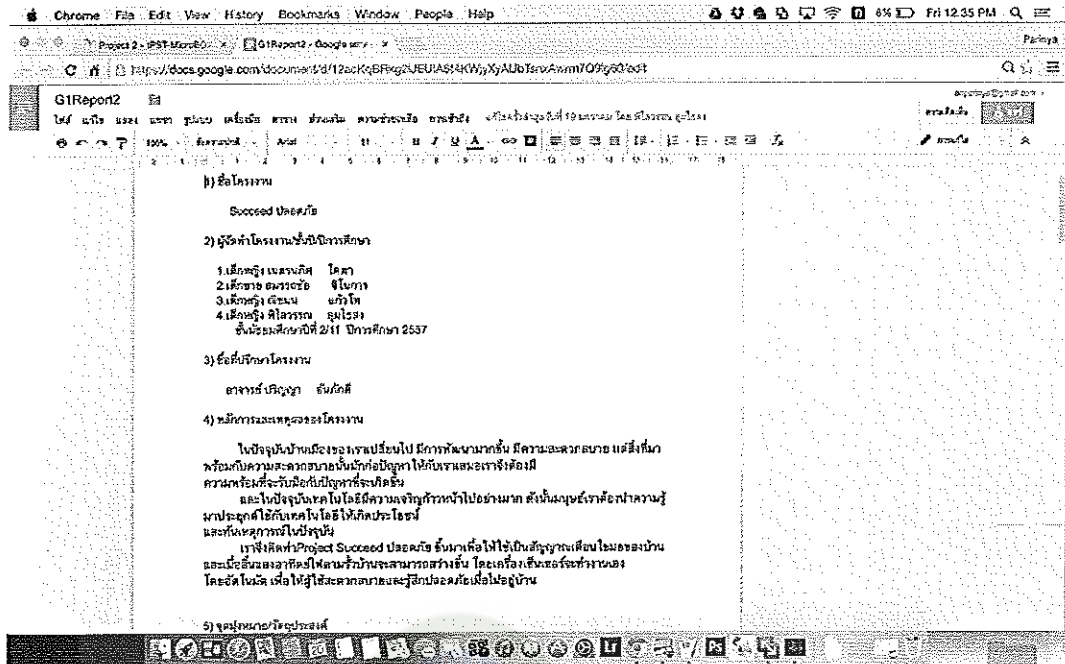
Chrome File Edit View History Bookmarks Window People Help 6% Fri 12:35 PM

Project 2 - IPST-MicroBO × G1Report2 - Google ×

Parinya

https://docs.google.com/document/d/12acKqBRxg2UEUASt4KWjyXyAUbTsnrAwm7O9g60/edit

G1Report2

ไฟล์ แก้ไข มุมมอง แทรก รูปแบบ เครื่องมือ ตาราง ส่วนเสริม ความช่วยเหลือ การแก้ไขครั้งล่าสุดเมื่อวันที่ 19 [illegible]

100% ข้อความปกติ Arial 11 B I U A

1) ชื่อโครงงาน

Succeed ปลอดภัย

2) ผู้จัดทำโครงงานชั้นปีนักการศึกษา

1.เด็กหญิง เนตรนภิส โคตา
2.เด็กชาย อมรรัตน์ ชิโนการ
3.เด็กหญิง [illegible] แก้วโท
4.เด็กหญิง ศิโลวรรณ ภูมไธง
ชั้นมัธยมศึกษาปีที่ 2/11 ปีการศึกษา 2557

3) ชื่อที่ปรึกษาโครงงาน

อาจารย์ ปริญญา ยันภักดี

4) หลักการและเหตุผลของโครงงาน

ในปัจจุบันบ้านเมืองของเราเปลี่ยนไป มีการพัฒนามากขึ้น มีความสะดวกสบาย แต่สิ่งที่มาพร้อมกับความสะดวกสบายนั้นมักก่อปัญหาให้กับเราและเราจึงต้องมีความพร้อมที่จะรับมือกับปัญหาที่จะเกิดขึ้น
และในปัจจุบันเทคโนโลยีมีความเจริญก้าวหน้าไปอย่างมาก ดังนั้นมนุษย์เราต้องนำความรู้มาประยุกต์ใช้กับเทคโนโลยีให้เกิดประโยชน์
และทันเหตุการณ์ในปัจจุบัน
เราจึงคิดทำProject Succeed ปลอดภัย ขึ้นมาเพื่อให้ใช้เป็นสัญญาณเตือนในเขตของบ้าน และเมื่อมีผู้บุกรุกเข้าบ้านระบบจะสามารถส่งสัญญาณได้ โดยเครื่องเซ็นเซอร์จะทำงานเอง โดยอัตโนมัติ เพื่อให้ผู้ใช้สะดวกสบายและรู้สึกปลอดภัยเมื่อไม่อยู่บ้าน

5) จุดมุ่งหมาย/วัตถุประสงค์